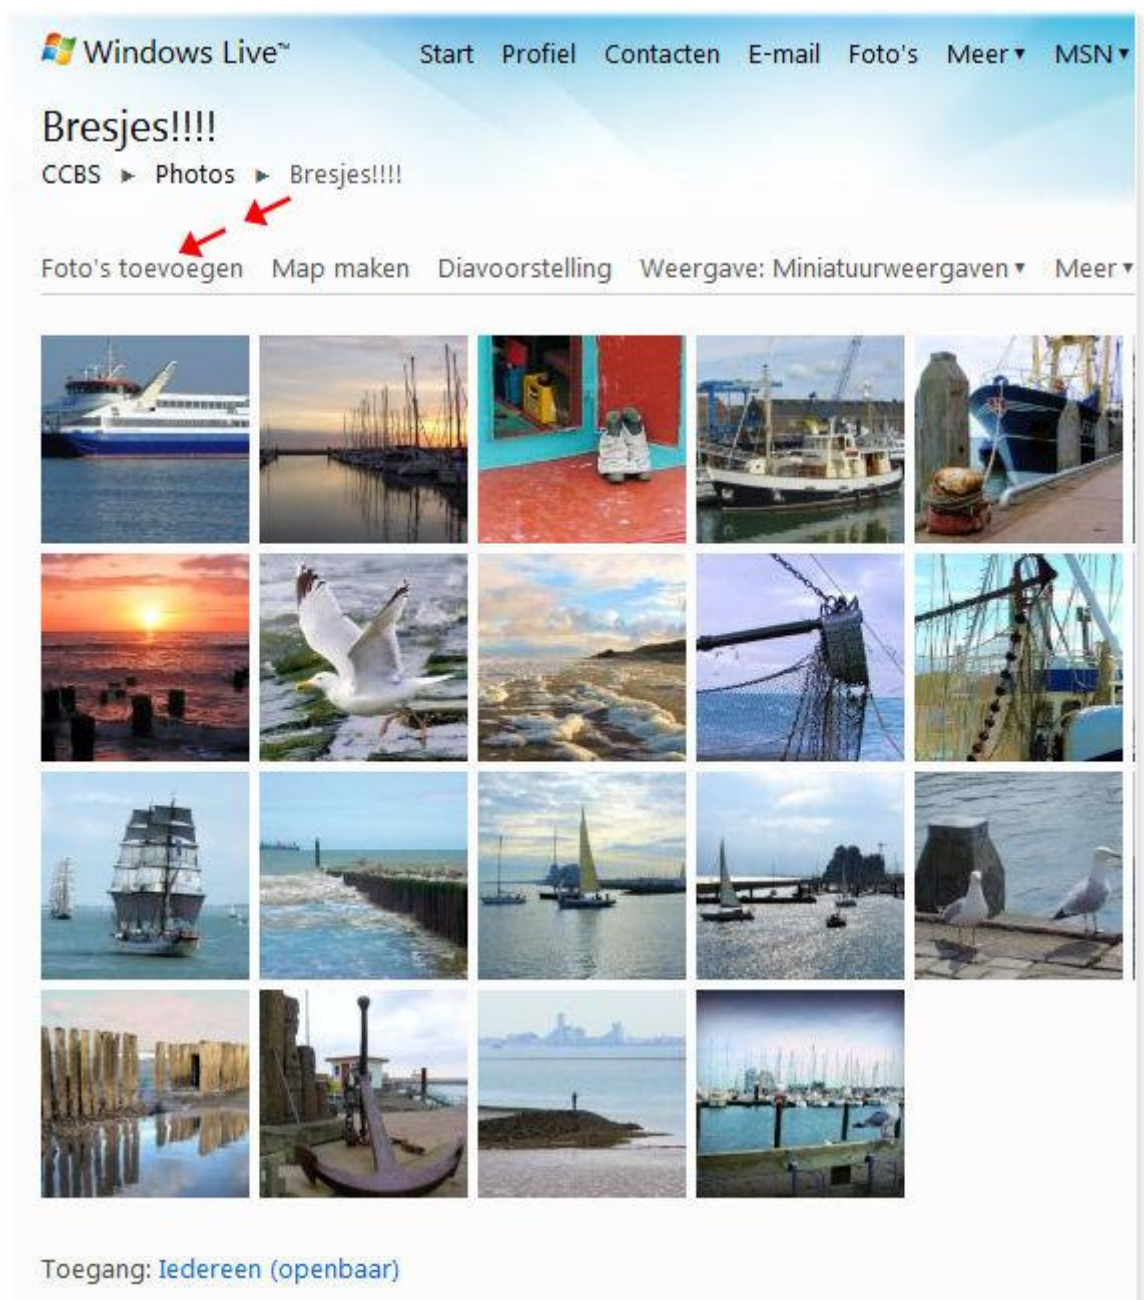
Windows Live™ Start Profiel Contacten E-mail Foto's Meer ▾ MSN ▾

Bresjes!!!!

CCBS ▸ Photos ▸ Bresjes!!!!

Foto's toevoegen Map maken Diavoorstelling Weergave: Miniatuurweergaven ▾ Meer ▾

Toegang: Iedereen (openbaar)